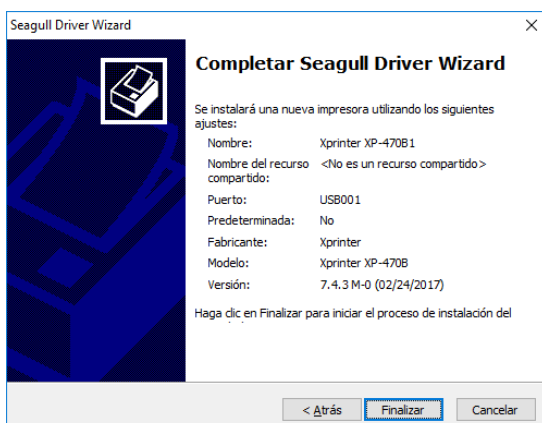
Seagull Driver Wizard

×

Completar Seagull Driver Wizard

Se instalará una nueva impresora utilizando los siguientes ajustes:

| | |
|---|---|
| Nombre: | Xprinter XP-470B1 |
| Nombre del recurso compartido: | <No es un recurso compartido> |
| Puerto: | USB001 |
| Predeterminada: | No |
| Fabricante: | Xprinter |
| Modelo: | Xprinter XP-470B |
| Versión: | 7.4.3 M-0 (02/24/2017) |

Haga clic en Finalizar para iniciar el proceso de instalación del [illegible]

< Atrás

Finalizar

Cancelar